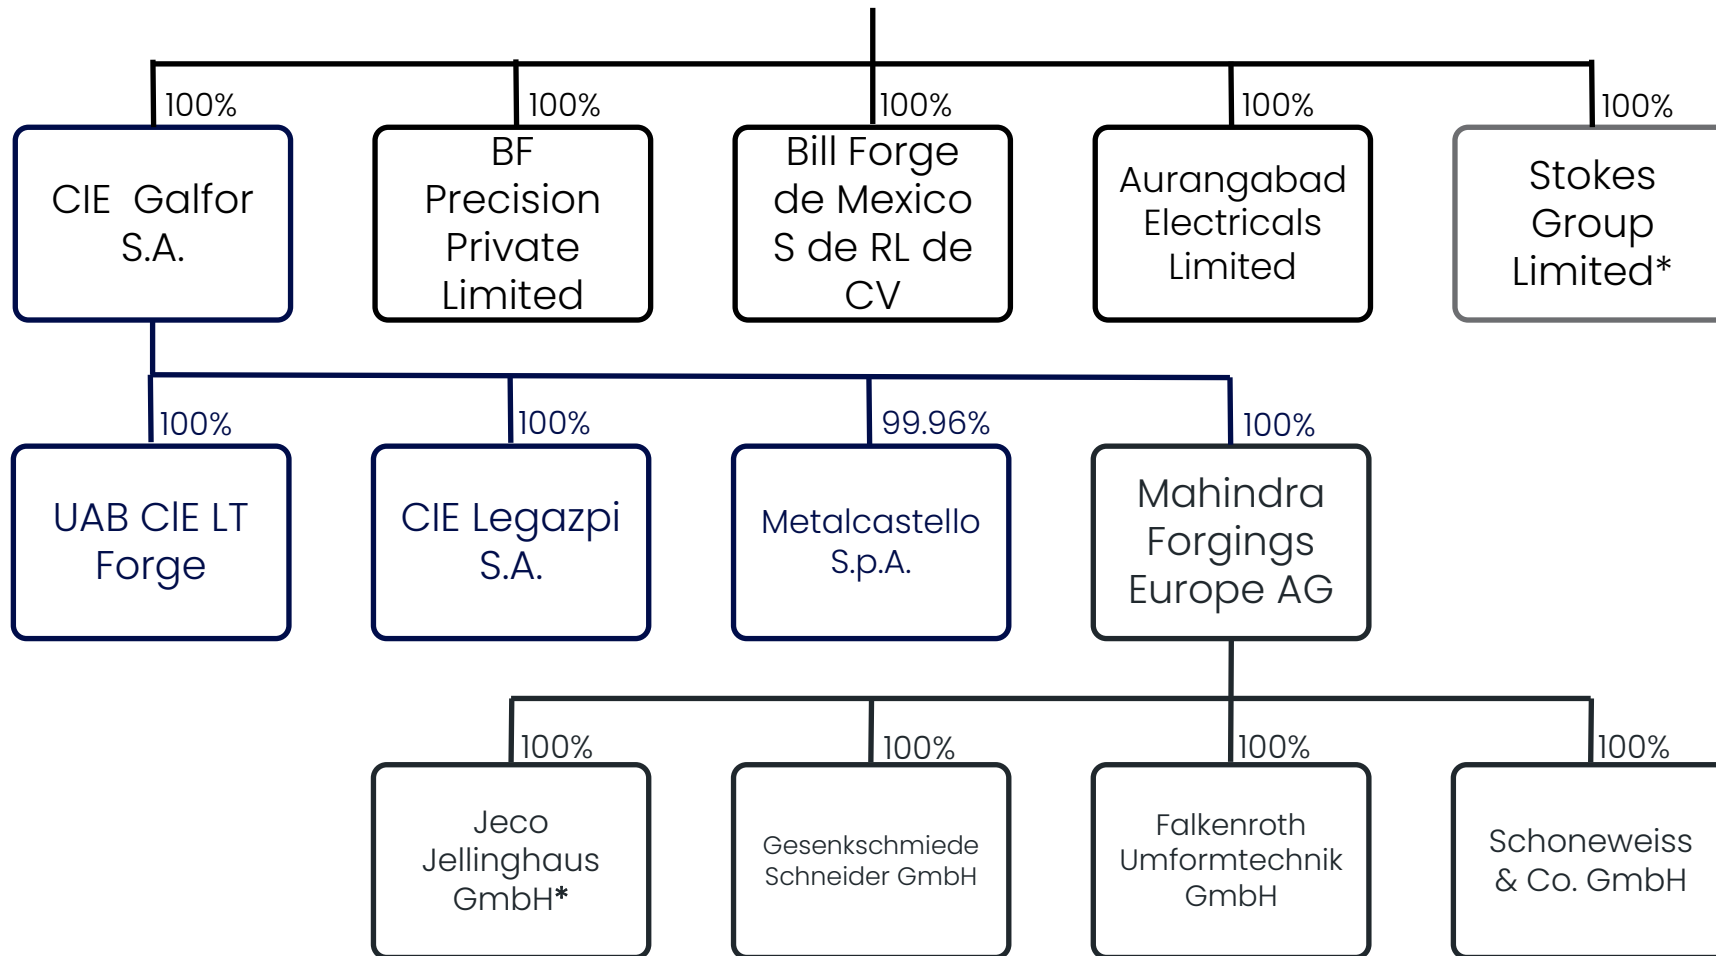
100%
CIE Galfor S.A.

100%
BF Precision Private Limited

100%
Bill Forge de Mexico S de RL de CV

100%
Aurangabad Electricals Limited

100%
Stokes Group Limited*

100%
UAB CIE LT Forge

100%
CIE Legazpi S.A.

99.96%
Metalcastello S.p.A.

100%
Mahindra Forgings Europe AG

100%
Jeco Jellinghaus GmbH*

100%
Gesenkschmiede Schneider GmbH

100%
Falkenroth Umformtechnik GmbH

100%
Schoneweiss & Co. GmbH